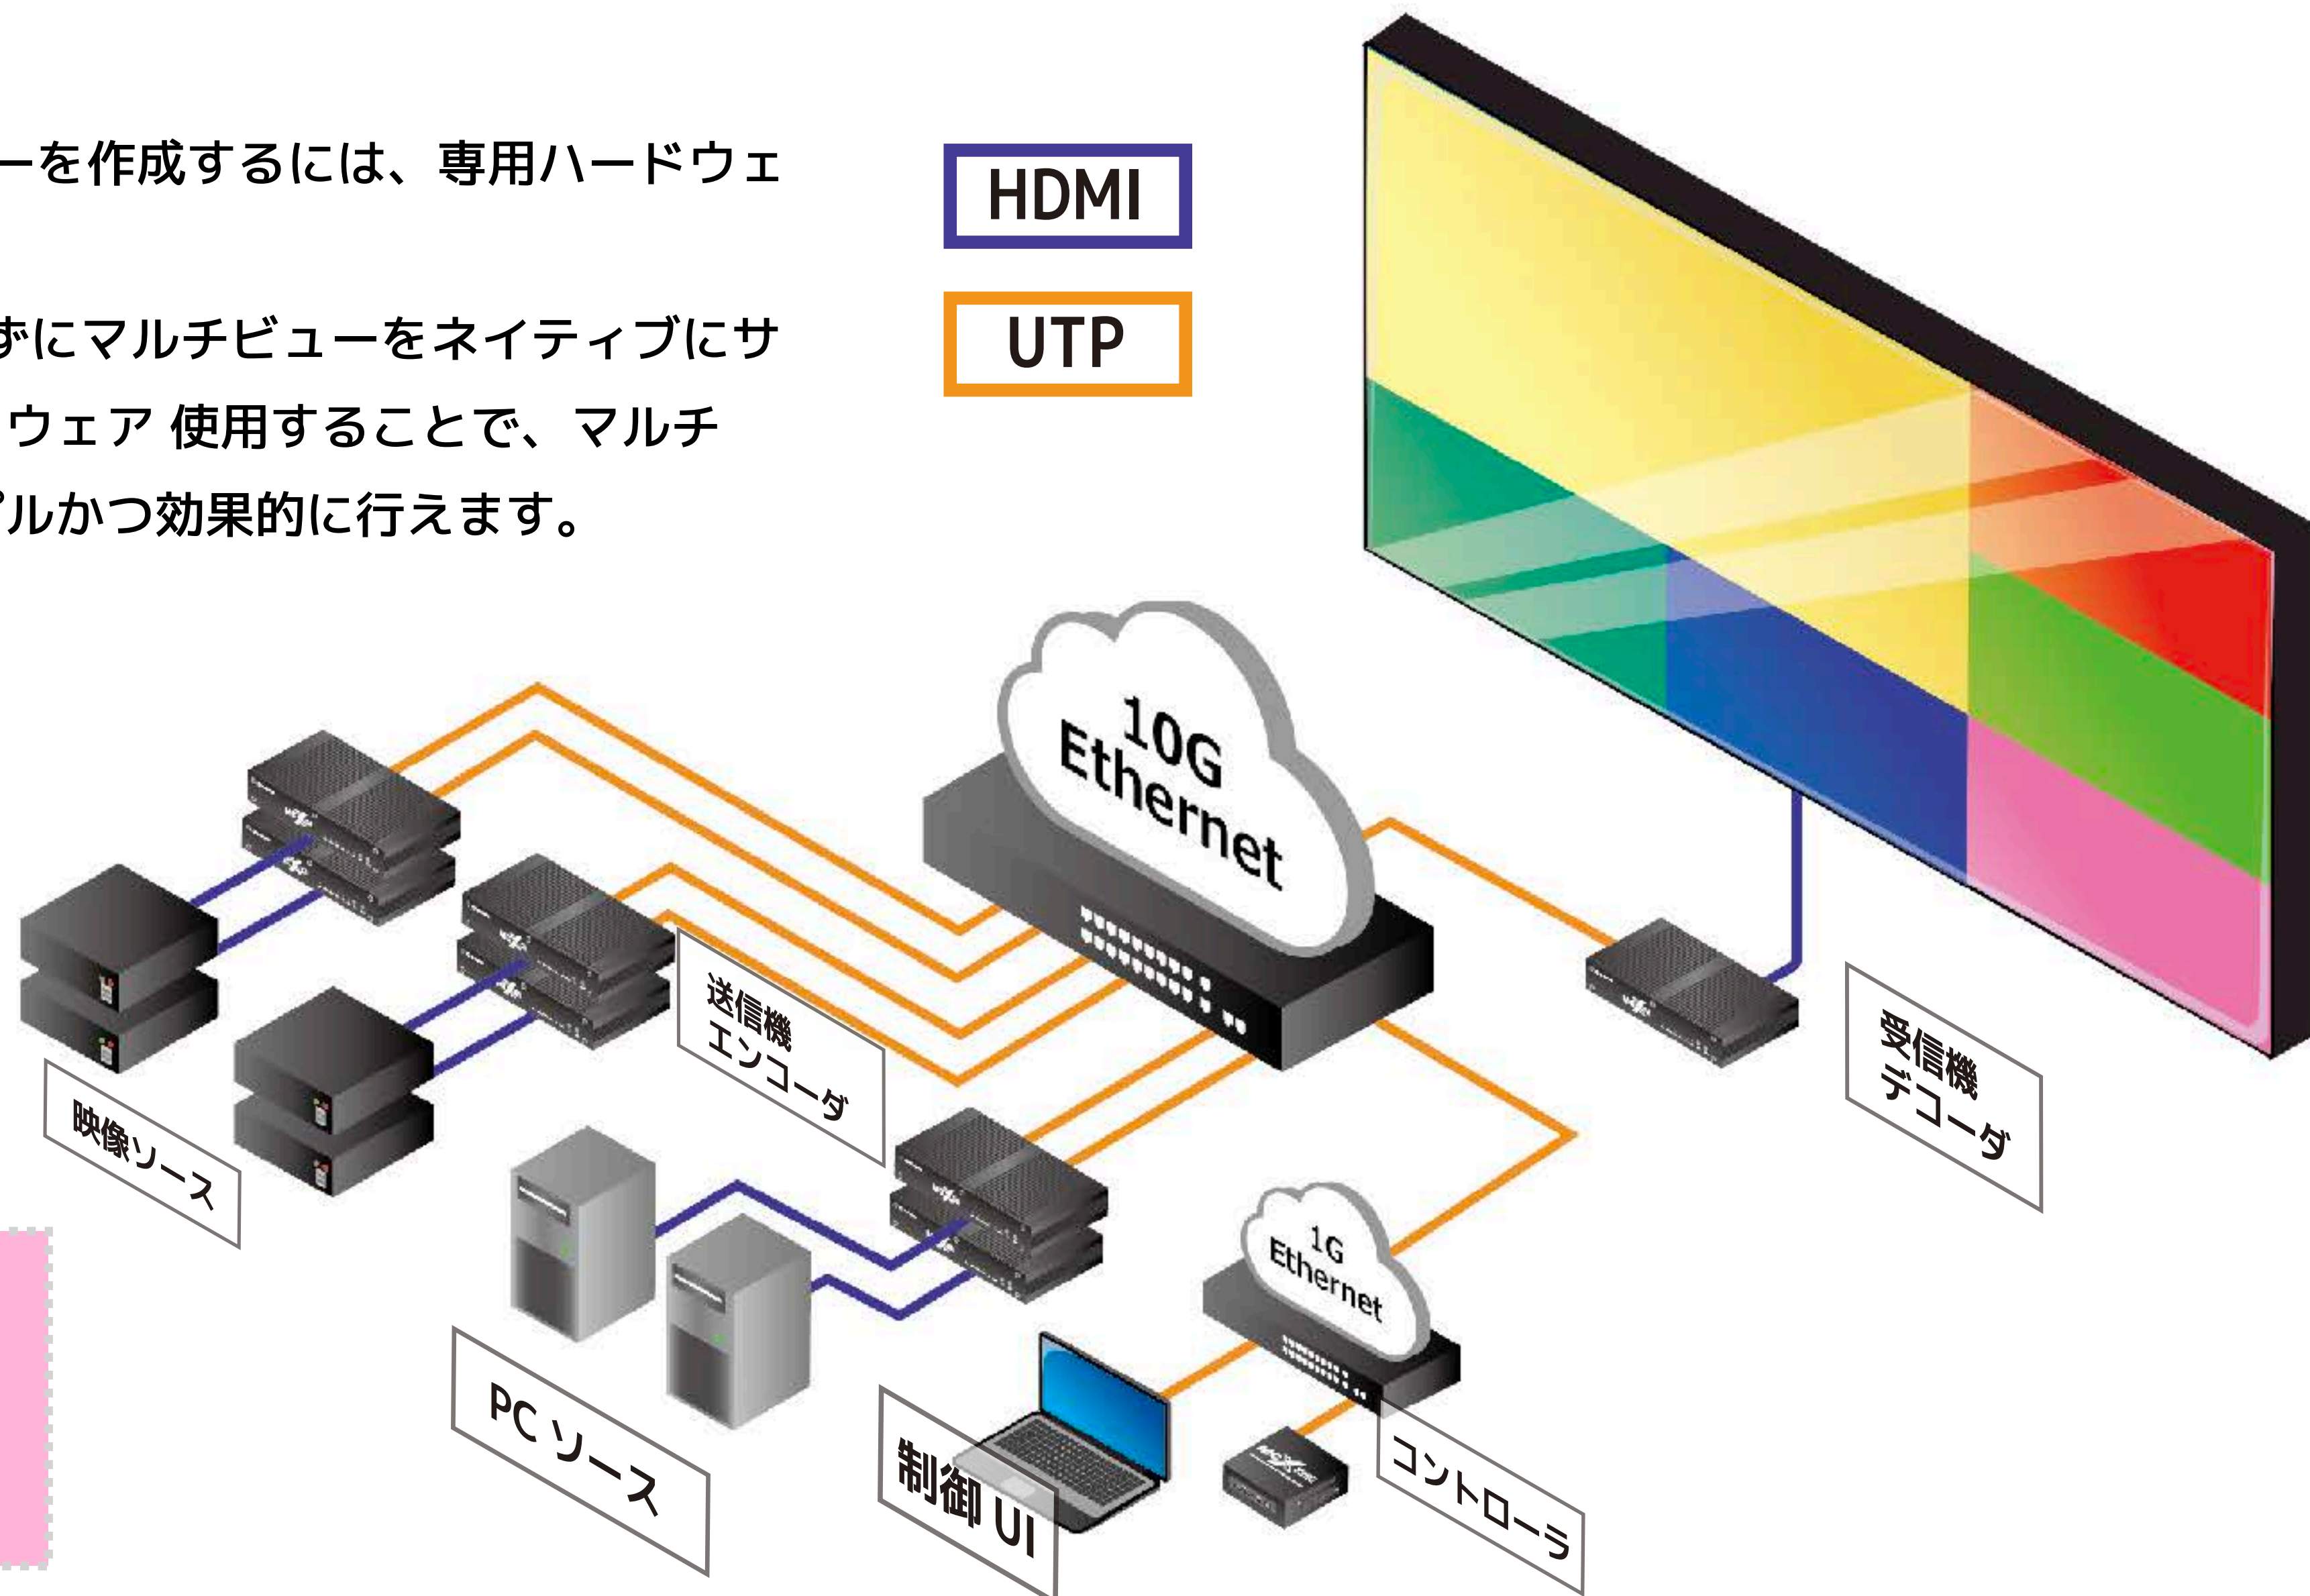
ーを作成するには、専用ハードウェ

ずにマルチビューをネイティブにサ
ウェア 使用することで、マルチ
プルかつ効果的に行えます。

HDMI

UTP

10G Ethernet

送信機
エンコーダ

映像ソース

PC ソース

制御 UI

1G Ethernet

コントローラ

受信機
デコーダ